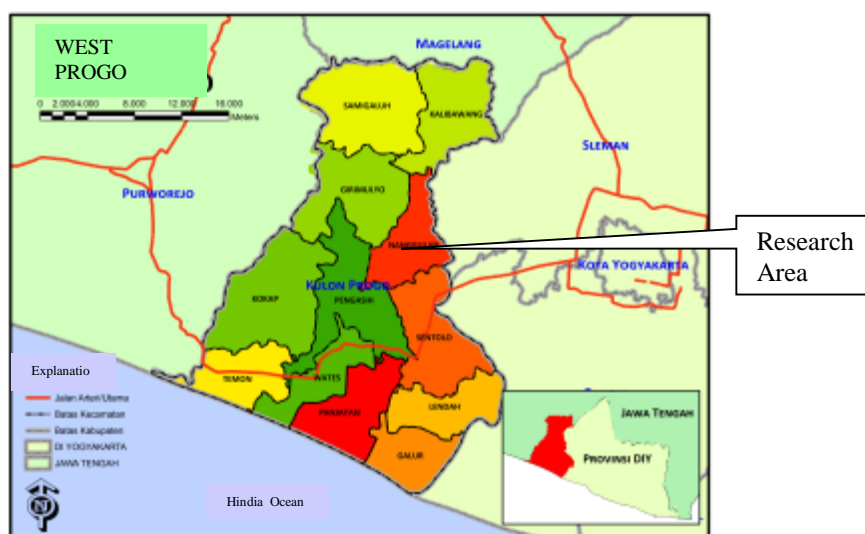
WEST PROGO

0 2.000 4.000 8.000 12.000 16.000 Meters

MAGELANG

SAMIGALUH

KALIBAWANG

SLEMAN

GIRIMULYO

PURWOREJO

NANGGULAN

Research Area

KOTA YOGYAKARTA

KULON PROGO

KOKAP

PENGASIH

SENTOLO

Explanatio

TEMON

WATES

Jalan Arteri/Utama

Batas Kecamatan

Batas Kabupaten

DI YOGYAKARTA

JAWA TENGAH

PANJATAN

LENDAH

GALUR

JAWA TENGAH

PROVINSI DIY

Hindia Ocean